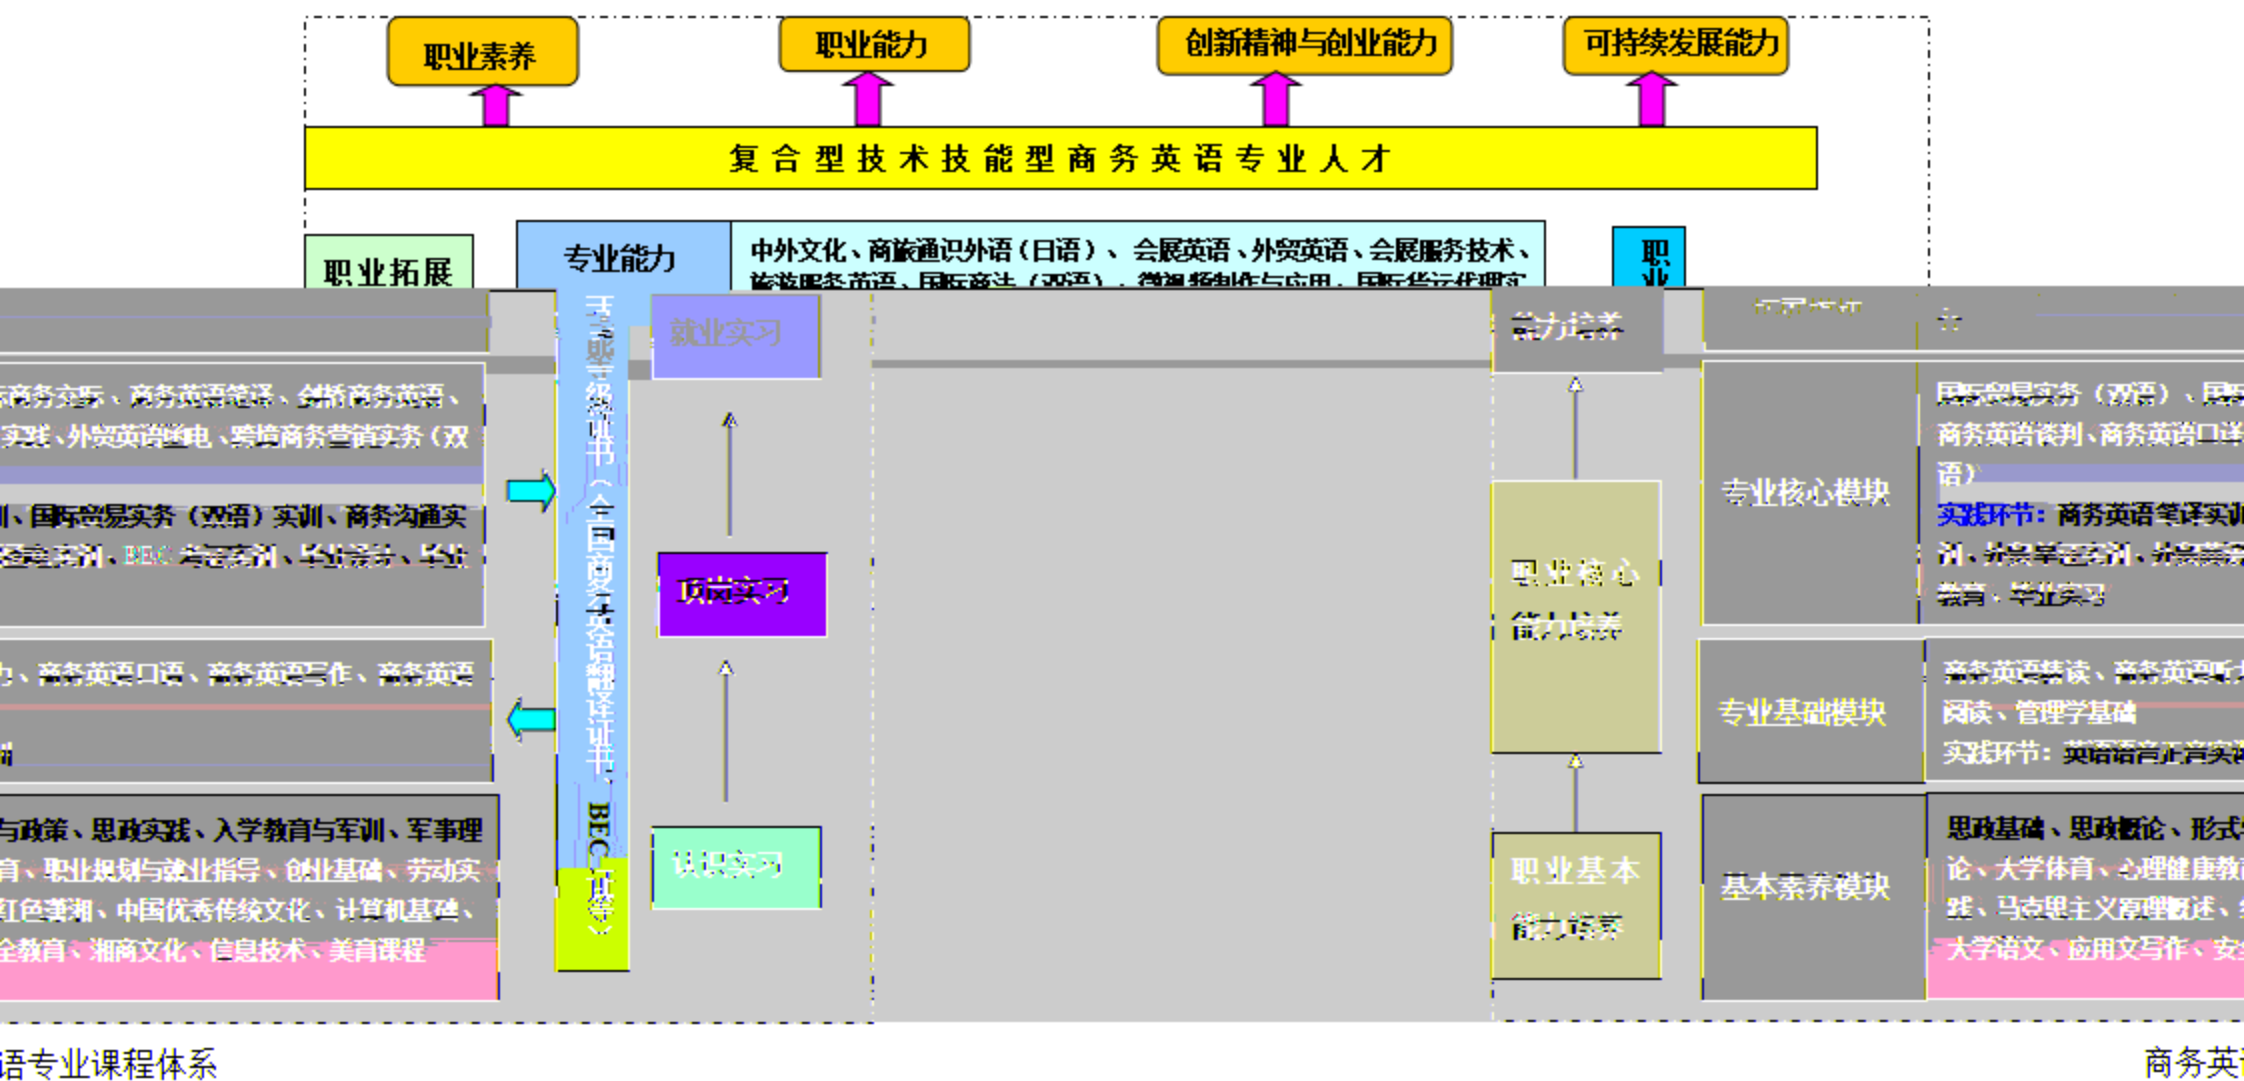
职业素养

职业能力

创新精神与创业能力

可持续发展能力

复合型技术技能型商务英语专业人才

职业拓展

专业能力

中外文化、商旅通识外语（日语）、会展英语、外贸英语、会展服务技术、旅游服务英语、国际商法（双语）、微课视频制作与应用、国际货运代理实

职业

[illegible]

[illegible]商务交际、商务英语笔译、剑桥商务英语、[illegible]实践、外贸英语函电、跨境商务营销实务（双

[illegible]、国际贸易实务（双语）实训、商务沟通实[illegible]竞赛实训、BEC考证实训、毕业设计、毕业

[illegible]、商务英语口语、商务英语写作、商务英语

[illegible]

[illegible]与政策、思政实践、入学教育与军训、军事理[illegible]育、职业规划与就业指导、创业基础、劳动实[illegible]红色湖湘、中国优秀传统文化、计算机基础、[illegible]全教育、湘商文化、信息技术、美育课程

英语应用能力证书、（全国商务英语翻译证书、BEC（中级））

就业实习

顶岗实习

认识实习

能力培养

职业核心能力培养

职业基本能力培养

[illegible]

专业核心模块

国际贸易实务（双语）、国际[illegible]商务英语谈判、商务英语口译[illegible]语）

实践环节：商务英语笔译实训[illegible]训、外贸单证实训、外贸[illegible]教育、毕业实习

专业基础模块

商务英语精读、商务英语听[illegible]阅读、管理学基础

实践环节：英语语音正音实训

基本素养模块

思政基础、思政概论、形式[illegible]论、大学体育、心理健康教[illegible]践、马克思主义原理概述、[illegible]大学语文、应用文写作、安

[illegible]语专业课程体系

商务英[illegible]